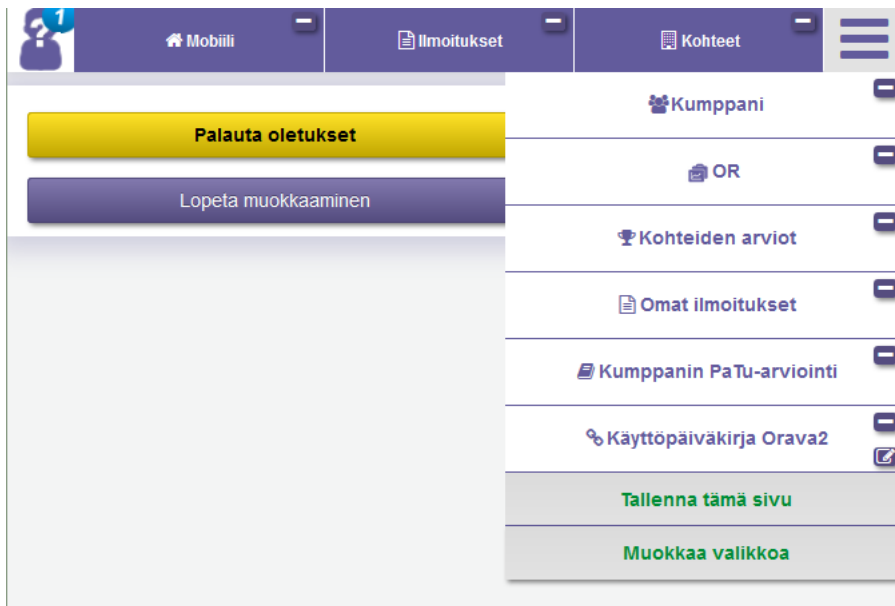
1

Mobiili

Ilmoitukset

Kohteet

Palauta oletukset

Lopeta muokkaaminen

Kumppani

OR

Kohteiden arviot

Omat ilmoitukset

Kumppanin PaTu-arviointi

Käyttöpäiväkirja Orava2

Tallenna tämä sivu

Muokkaa valikkoa